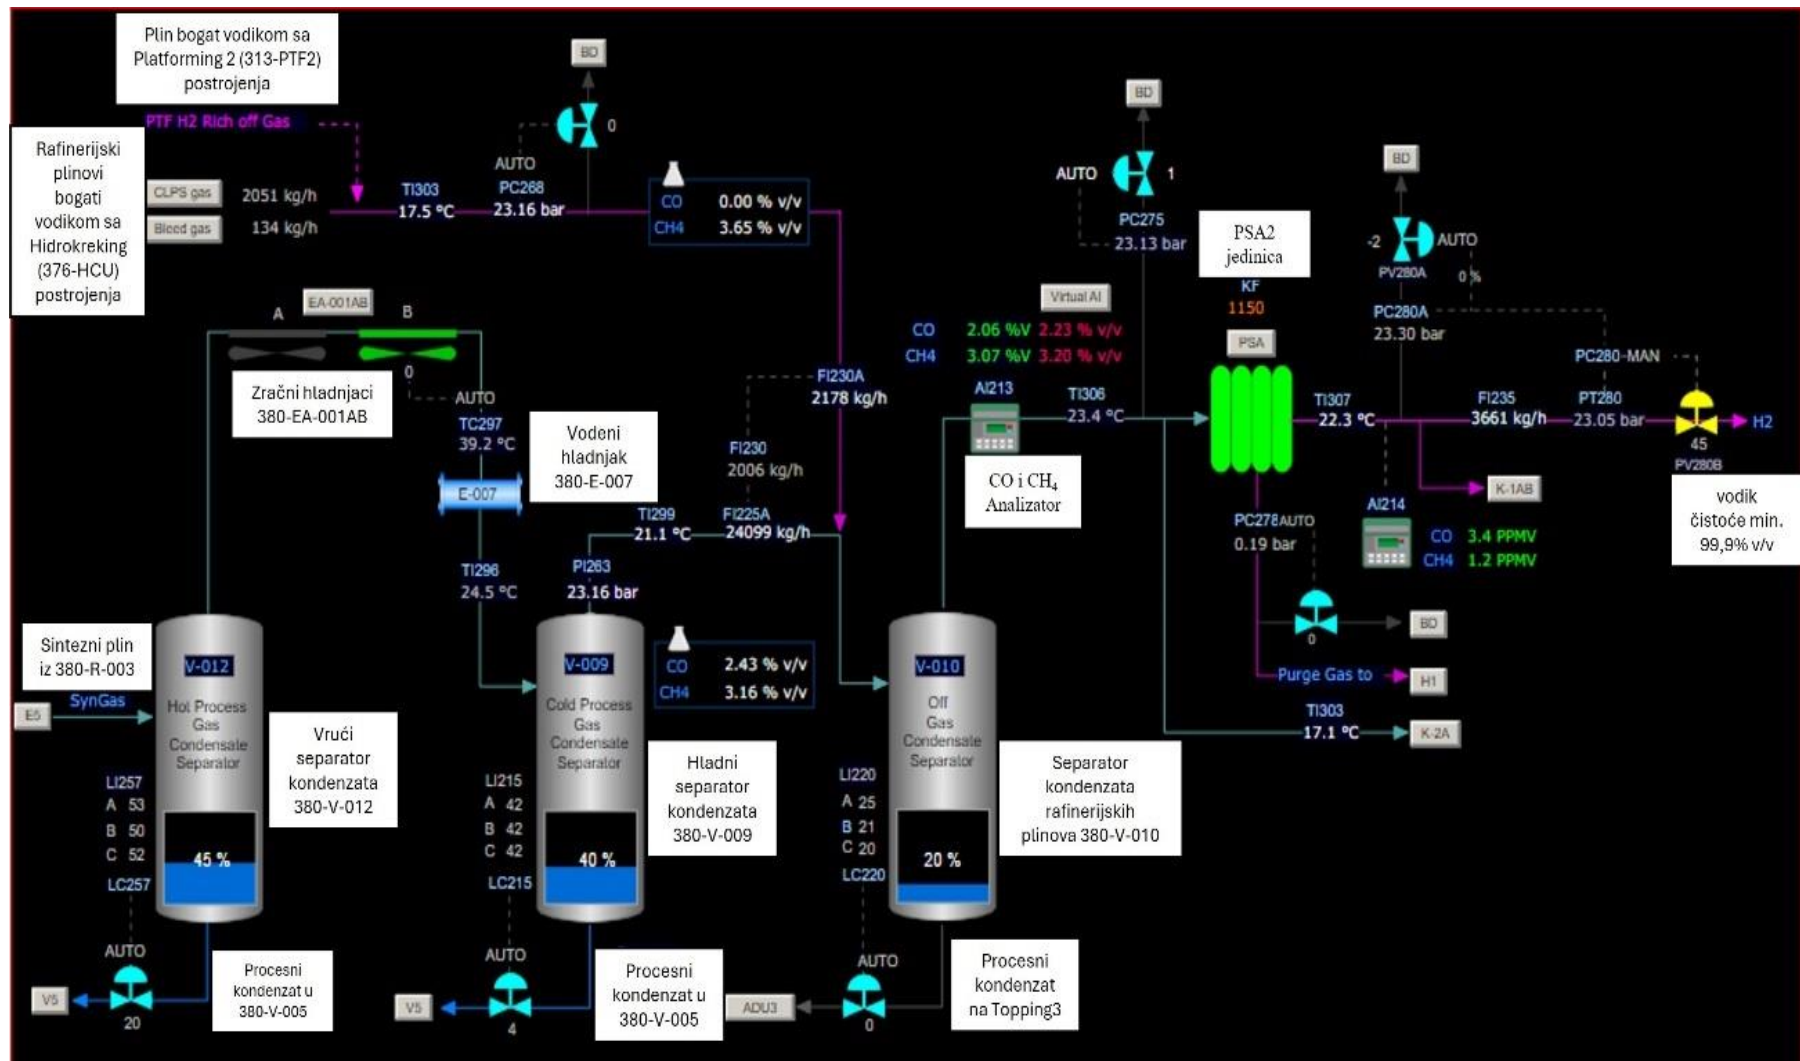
Plin bogat vodikom sa Platforming 2 (313-PTF2) postrojenja

PTF H2 Rich off Gas

Rafinerijski plinovi bogati vodikom sa Hidrokreking (376-HCU) postrojenja

CLPS gas 2051 kg/h
Bleed gas 134 kg/h

TI303 17.5 °C

BD
0
AUTO
PC268 23.16 bar

CO 0.00 % v/v
CH4 3.65 % v/v

EA-001AB
A B
0
AUTO

Zračni hladnjaci 380-EA-001AB

TC297 39.2 °C

E-007

Vodeni hladnjak 380-E-007

TI296 24.5 °C

FI230A 2178 kg/h
FI230 2006 kg/h
TI299 21.1 °C
FI225A 24099 kg/h
PI263 23.16 bar

CO 2.43 % v/v
CH4 3.16 % v/v

Sintezni plin iz 380-R-003
SynGas
E5

V-012
Hot Process Gas Condensate Separator

Vrući separator kondenzata 380-V-012

LI257
A 53
B 50
C 52
45 %
LC257
AUTO
V5
20

Procesni kondenzat u 380-V-005

V-009
Cold Process Gas Condensate Separator

Hladni separator kondenzata 380-V-009

LI215
A 42
B 42
C 42
40 %
LC215
AUTO
V5
4

Procesni kondenzat u 380-V-005

ADU3

V-010
Off Gas Condensate Separator

Separator kondenzata rafinerijskih plinova 380-V-010

LI220
A 25
B 21
C 20
20 %
LC220
AUTO
0

Procesni kondenzat na Topping3

BD
AUTO 1
PC275 23.13 bar

Virtual AI
CO 2.06 %V 2.23 % v/v
CH4 3.07 %V 3.20 % v/v

AI213
TI306 23.4 °C

CO i $CH_4$ Analizator

PSA2 jedinica
KF
1150
PSA

TI307 22.3 °C

BD
-2 AUTO
PV280A
0 %
PC280A 23.30 bar
PC280-MAN
FI235 3661 kg/h
PT280 23.05 bar
45
PV280B
H2

vodik čistoće min. 99,9% v/v

K-1AB

AI214
CO 3.4 PPMV
CH4 1.2 PPMV

PC278 AUTO 0.19 bar
0
BD

Purge Gas to H1

TI303 17.1 °C K-2A